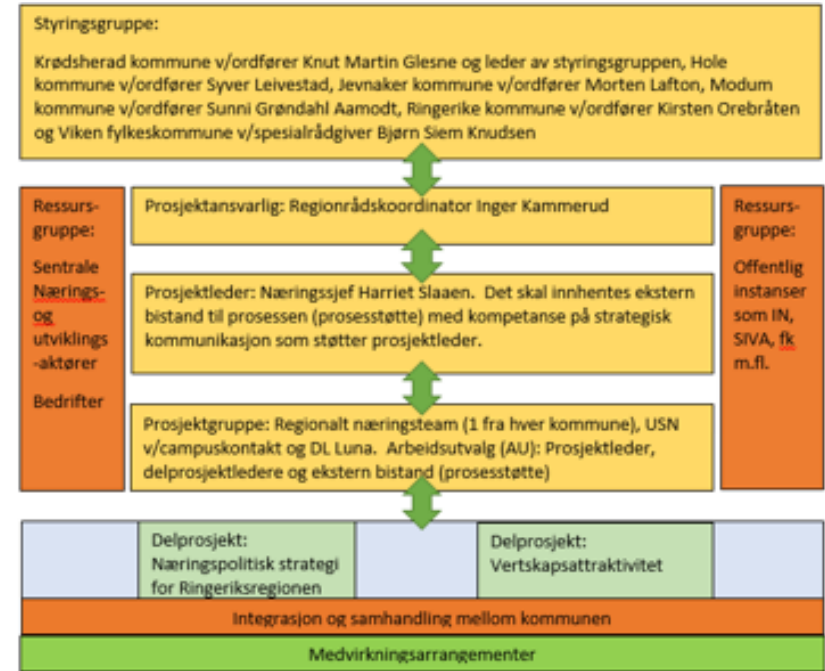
Styringsgruppe:

Krødsherad kommune v/ordfører Knut Martin Glesne og leder av styringsgruppen, Hole kommune v/ordfører Syver Leivestad, Jevnaker kommune v/ordfører Morten Lafton, Modum kommune v/ordfører Sunni Grøndahl Aamodt, Ringerike kommune v/ordfører Kirsten Orebråten og Viken fylkeskommune v/spesialrådgiver Bjørn Siem Knudsen

Ressursgruppe:

Sentrale Nærings- og utviklings-aktører

Bedrifter

Prosjektansvarlig: Regionrådskoordinator Inger Kammerud

Prosjektleder: Næringssjef Harriet Slaaen. Det skal innhentes ekstern bistand til prosessen (prosesstøtte) med kompetanse på strategisk kommunikasjon som støtter prosjektleder.

Prosjektgruppe: Regionalt næringsteam (1 fra hver kommune), USN v/campuskontakt og DL Luna. Arbeidsutvalg (AU): Prosjektleder, delprosjektledere og ekstern bistand (prosesstøtte)

Ressursgruppe:

Offentlig instanser som IN, SIVA, fk m.fl.

Delprosjekt: Næringspolitisk strategi for Ringeriksregionen

Delprosjekt: Vertskapsattraktivitet

Integrasjon og samhandling mellom kommunen

Medvirkningsarrangementer